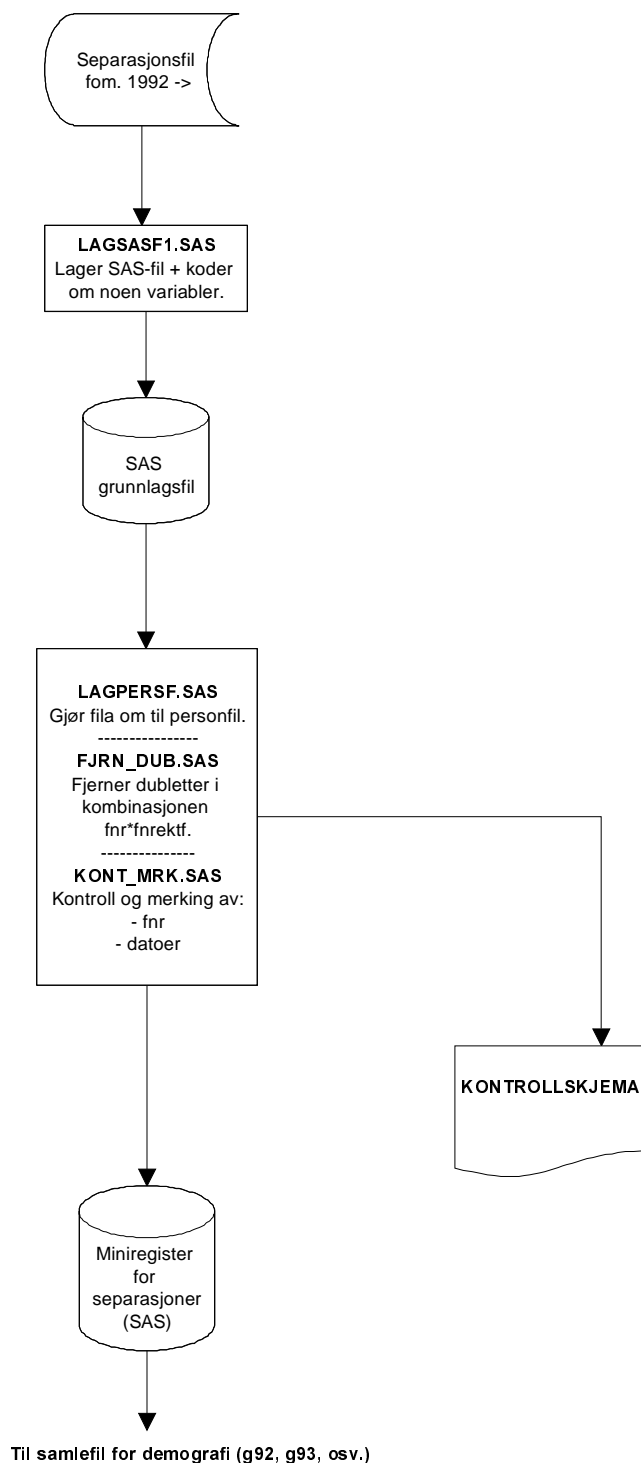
Separasjonsfil fom. 1992 ->

LAGSASF1.SAS
Lager SAS-fil + koder om noen variabler.

SAS grunnlagsfil

LAGPERSF.SAS
Gjør fila om til personfil.
----------------
FJRN_DUB.SAS
Fjerner dubletter i kombinasjonen fnr*fnrektf.
---------------
KONT_MRK.SAS
Kontroll og merking av:
- fnr
- datoer

KONTROLLSKJEMA

Miniregister for separasjoner (SAS)

Til samlefil for demografi (g92, g93, osv.)